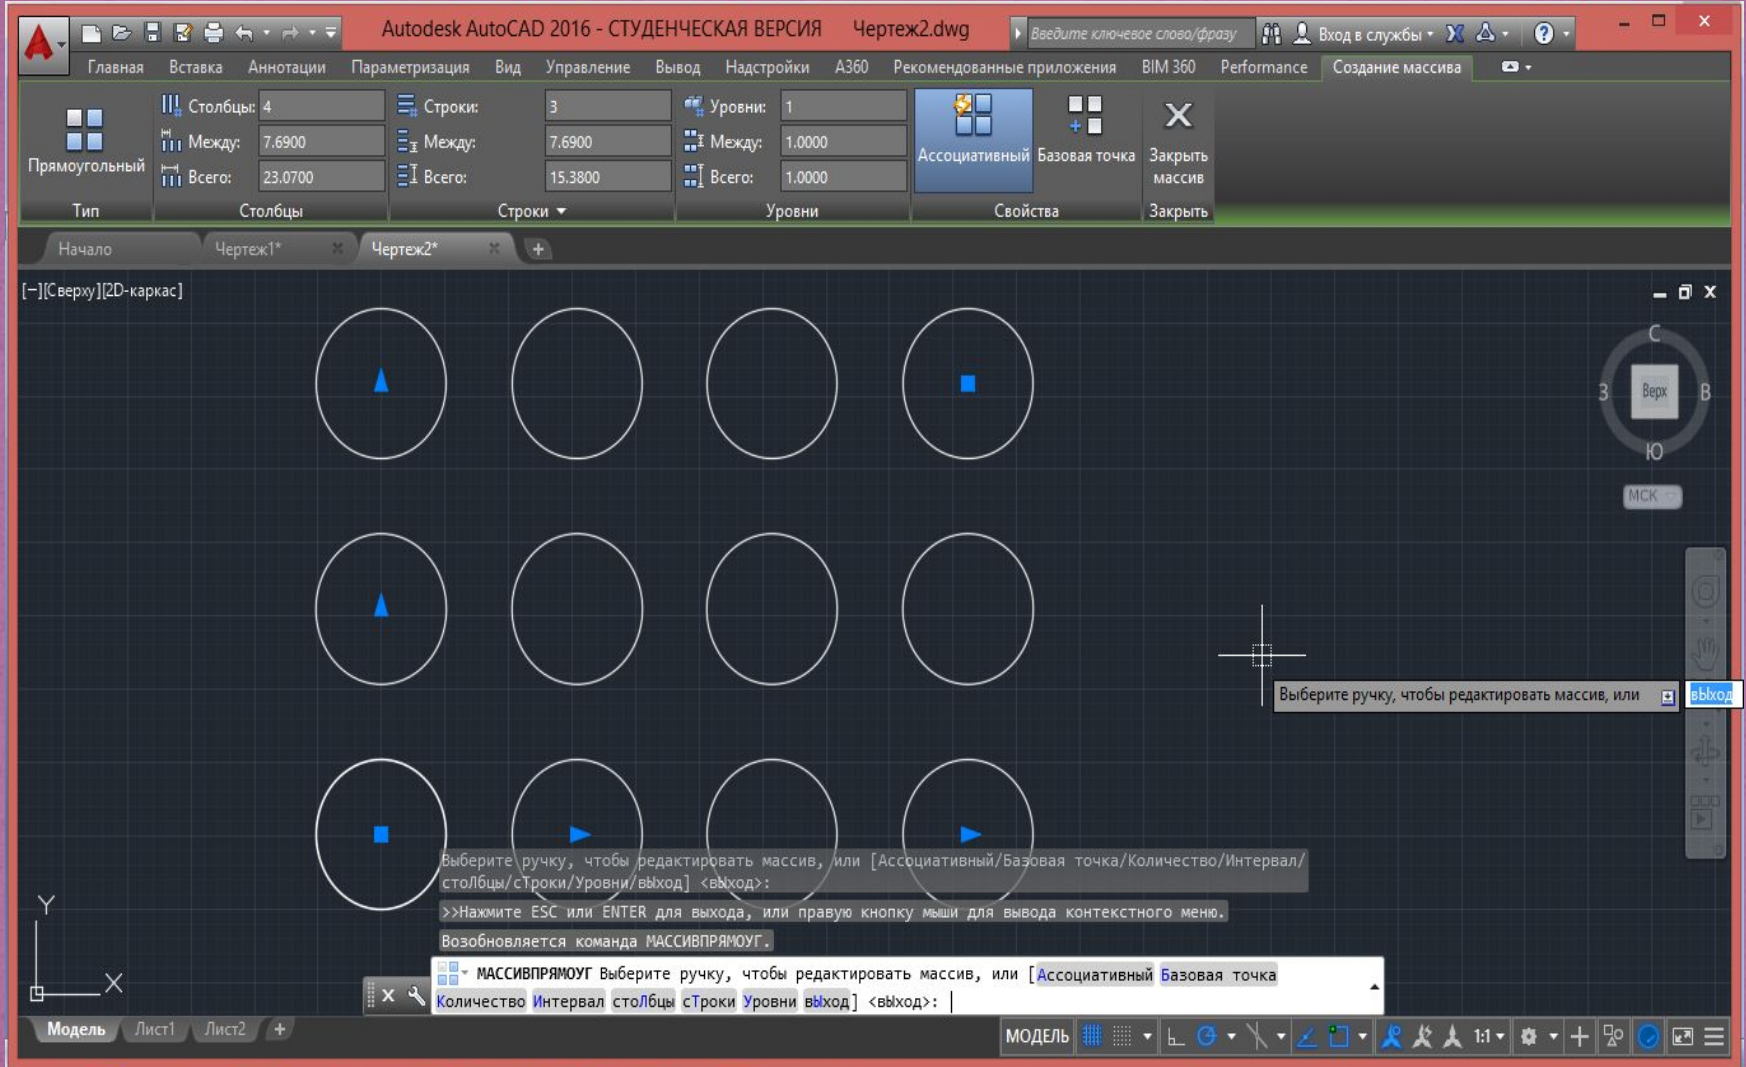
Autodesk AutoCAD 2016 - СТУДЕНЧЕСКАЯ ВЕРСИЯ Чертеж2.dwg

Введите ключевое слово/фразу

Вход в службы

Главная Вставка Аннотации Параметризация Вид Управление Вывод Надстройки A360 Рекомендованные приложения BIM 360 Performance Создание массива

Прямоугольный

Столбцы: 4
Между: 7.6900
Всего: 23.0700

Строки: 3
Между: 7.6900
Всего: 15.3800

Уровни: 1
Между: 1.0000
Всего: 1.0000

Ассоциативный Базовая точка Закрыть массив

Тип Столбцы Строки Уровни Свойства Закрыть

Начало Чертеж1* Чертеж2*

[−][Сверху][2D-каркас]

С
З Верх В
Ю
МСК

Выберите ручку, чтобы редактировать массив, или выход

Выберите ручку, чтобы редактировать массив, или [Ассоциативный/Базовая точка/Количество/Интервал/стОлбцы/сТроки/Уровни/вЫход] <вЫход>:

>>Нажмите ESC или ENTER для выхода, или правую кнопку мыши для вывода контекстного меню.

Возобновляется команда МАССИВПРЯМОУГ.

МАССИВПРЯМОУГ Выберите ручку, чтобы редактировать массив, или [Ассоциативный Базовая точка Количество Интервал стОлбцы сТроки Уровни вЫход] <вЫход>:

Y
X

Модель Лист1 Лист2

МОДЕЛЬ 1:1